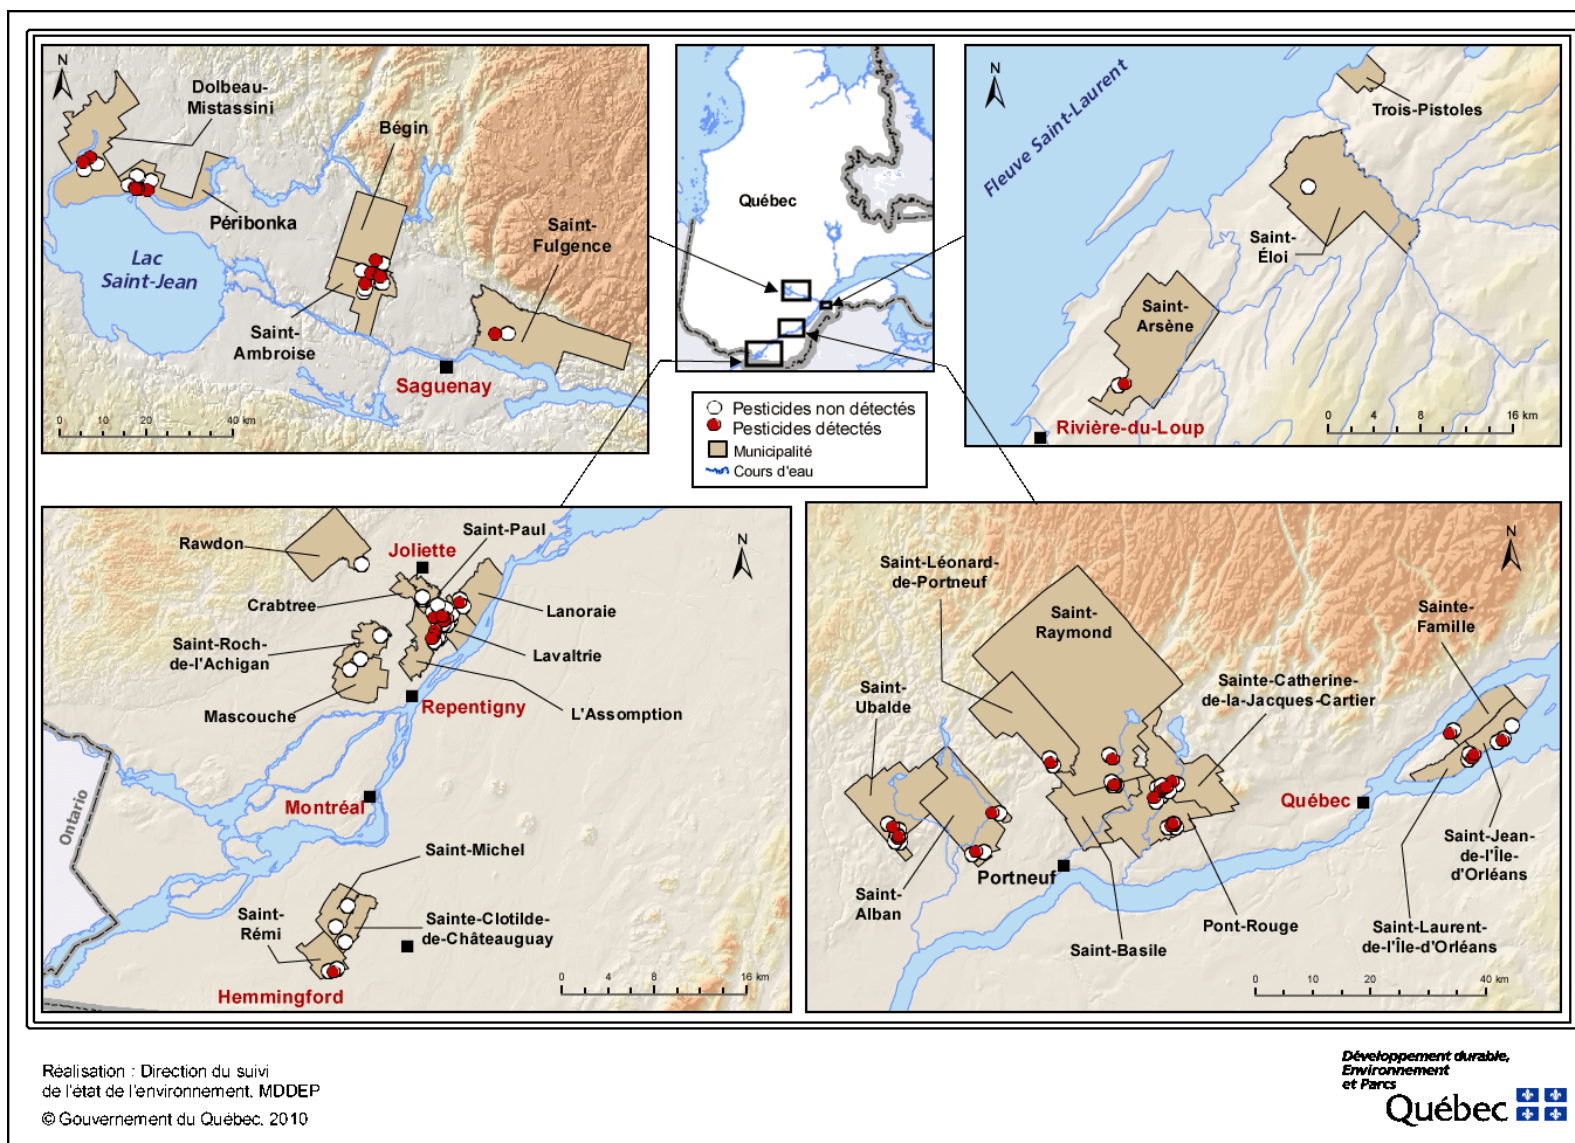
N

Dolbeau-Mistassini

Bégin

Péribonka

Lac Saint-Jean

Saint-Fulgence

Saint-Ambroise

Saguenay

0 10 20 40 km

Québec

N

Fleuve Saint-Laurent

Trois-Pistoles

Saint-Éloi

Saint-Arsène

Rivière-du-Loup

0 4 8 16 km

Pesticides non détectés
Pesticides détectés
Municipalité
Cours d'eau

Rawdon

Joliette

Saint-Paul

N

Crabtree

Lanoraie

Saint-Roch-de-l'Achigan

Lavaltrie

Mascouche

Repentigny

L'Assomption

Ontario

Montréal

Saint-Michel

Saint-Rémi

Sainte-Clotilde-de-Châteauguay

Hemmingford

0 4 8 16 km

Saint-Léonard-de-Portneuf

N

Saint-Raymond

Sainte-Famille

Saint-Ubalde

Sainte-Catherine-de-la-Jacques-Cartier

Québec

Saint-Jean-de-l'Île-d'Orléans

Saint-Alban

Portneuf

Pont-Rouge

Saint-Laurent-de-l'Île-d'Orléans

Saint-Basile

0 10 20 40 km

Réalisation : Direction du suivi de l'état de l'environnement, MDDEP

© Gouvernement du Québec, 2010

Développement durable, Environnement et Parcs

Québec